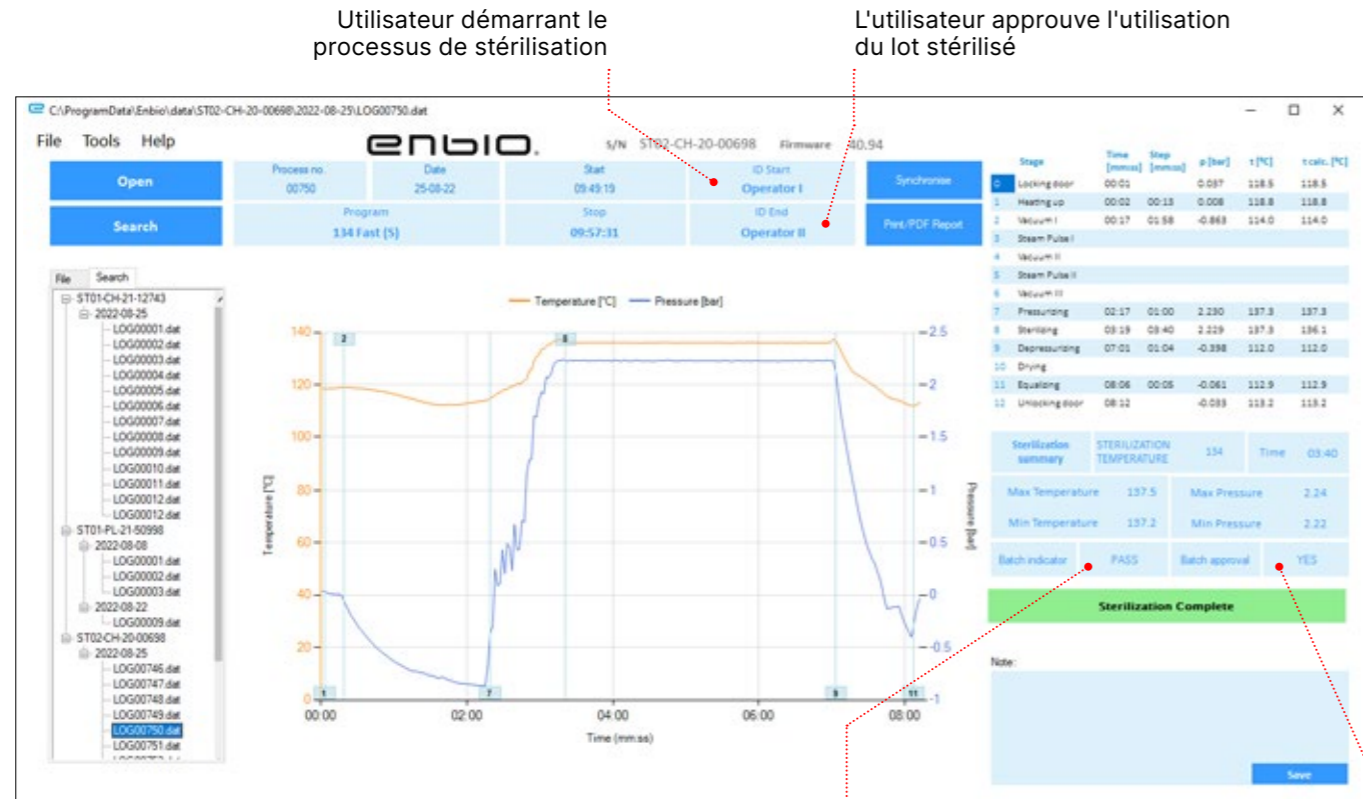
Utilisateur démarrant le processus de stérilisation

L'utilisateur approuve l'utilisation du lot stérilisé

C:\ProgramData\Enbio\data\ST02-CH-20-00698\2022-08-25\LOG00750.dat

File Tools Help

enbio

S/N ST02-CH-20-00698 Firmware 40.94

Open

Search

| Process no. | Date | Start | ID Start |
|---|---|---|---|
| 00750 | 25-08-22 | 09:49:19 | Operator I |

| Program | Stop | ID End |
|---|---|---|
| 134 Fast (S) | 09:57:31 | Operator II |

Synchronise

Print/PDF Report

File Search

ST01-CH-21-12743
2022-08-25
LOG00001.dat
LOG00002.dat
LOG00003.dat
LOG00004.dat
LOG00005.dat
LOG00006.dat
LOG00007.dat
LOG00008.dat
LOG00009.dat
LOG00010.dat
LOG00011.dat
LOG00012.dat
LOG00012.dat
ST01-PL-21-50998
2022-08-08
LOG00001.dat
LOG00002.dat
LOG00003.dat
2022-08-22
LOG00009.dat
ST02-CH-20-00698
2022-08-25
LOG00746.dat
LOG00747.dat
LOG00748.dat
LOG00749.dat
LOG00750.dat
LOG00751.dat

Temperature [°C] Pressure [bar]

140 120 100 80 60 40 20 0

2.5 2 1.5 1 0.5 0 -0.5 -1

Temperature [°C]

Pressure [bar]

2 8 1 7 9 11

00:00 02:00 04:00 06:00 08:00

Time (mm:ss)

| | Stage | Time [mm:ss] | Step [mm:ss] | p [bar] | t [°C] | t calc. [°C] |
|---|---|---|---|---|---|---|
| 0 | Locking door | 00:01 | | 0.037 | 118.5 | 118.5 |
| 1 | Heating up | 00:02 | 00:13 | 0.008 | 118.8 | 118.8 |
| 2 | Vacuum I | 00:17 | 01:58 | -0.863 | 114.0 | 114.0 |
| 3 | Steam Pulse I | | | | | |
| 4 | Vacuum II | | | | | |
| 5 | Steam Pulse II | | | | | |
| 6 | Vacuum III | | | | | |
| 7 | Pressurizing | 02:17 | 01:00 | 2.230 | 137.3 | 137.3 |
| 8 | Sterilizing | 03:19 | 03:40 | 2.229 | 137.3 | 136.1 |
| 9 | Depressurizing | 07:01 | 01:04 | -0.398 | 112.0 | 112.0 |
| 10 | Drying | | | | | |
| 11 | Equalizing | 08:06 | 00:05 | -0.061 | 112.9 | 112.9 |
| 12 | Unlocking door | 08:12 | | -0.033 | 113.2 | 113.2 |

Sterilization summary | STERILIZATION TEMPERATURE | 134 | Time | 03:40

Max Temperature 137.5 | Max Pressure 2.24

Min Temperature 137.2 | Min Pressure 2.22

Batch indicator | PASS | Batch approval | YES

Sterilization Complete

Note:

Save